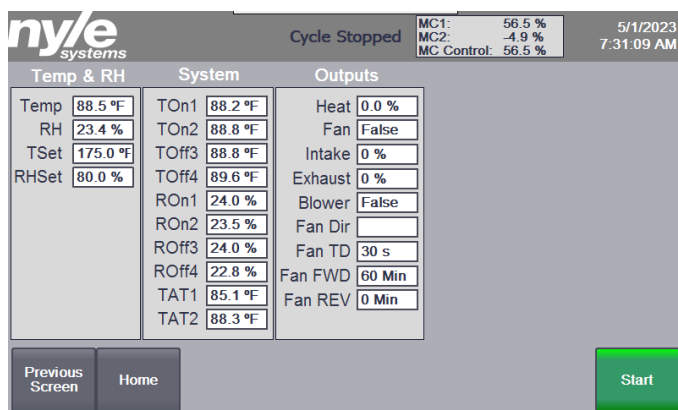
nyle systems

Cycle Stopped

MC1: 56.5 %
MC2: -4.9 %
MC Control: 56.5 %

5/1/2023
7:31:09 AM

Temp & RH

Temp 88.5 ºF
RH 23.4 %
TSet 175.0 ºF
RHSet 80.0 %

System

TOn1 88.2 ºF
TOn2 88.8 ºF
TOff3 88.8 ºF
TOff4 89.6 ºF
ROn1 24.0 %
ROn2 23.5 %
ROff3 24.0 %
ROff4 22.8 %
TAT1 85.1 ºF
TAT2 88.3 ºF

Outputs

Heat 0.0 %
Fan False
Intake 0 %
Exhaust 0 %
Blower False
Fan Dir
Fan TD 30 s
Fan FWD 60 Min
Fan REV 0 Min

Previous Screen

Home

Start